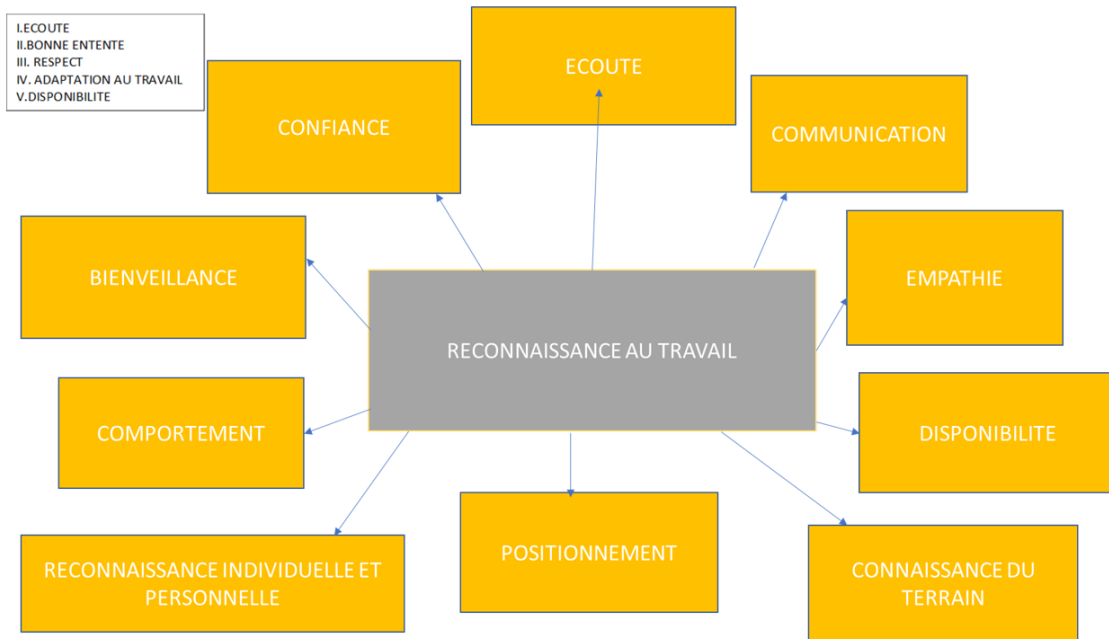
I.ECOUTE
II.BONNE ENTENTE
III. RESPECT
IV. ADAPTATION AU TRAVAIL
V.DISPONIBILITE

ECOUTE

CONFIANCE

COMMUNICATION

BIENVEILLANCE

EMPATHIE

RECONNAISSANCE AU TRAVAIL

COMPORTEMENT

DISPONIBILITE

RECONNAISSANCE INDIVIDUELLE ET PERSONNELLE

POSITIONNEMENT

CONNAISSANCE DU TERRAIN